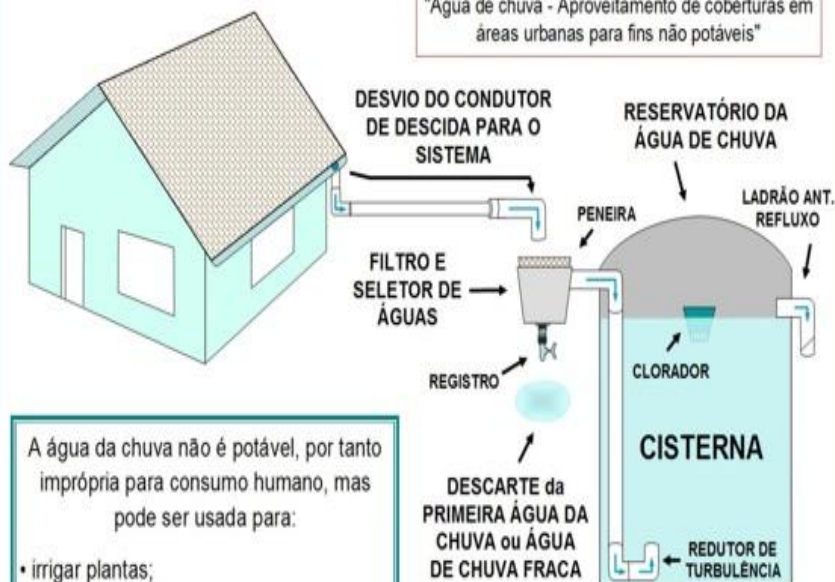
"Água de chuva - Aproveitamento de coberturas em áreas urbanas para fins não potáveis"

DESVIO DO CONDUTOR DE DESCIDA PARA O SISTEMA

RESERVATÓRIO DA ÁGUA DE CHUVA

PENEIRA

LADRÃO ANT. REFLUXO

FILTRO E SELETOR DE ÁGUAS

CLORADOR

REGISTRO

CISTERNA

A água da chuva não é potável, por tanto imprópria para consumo humano, mas pode ser usada para:

• irrigar plantas;

DESCARTE da PRIMEIRA ÁGUA DA CHUVA ou ÁGUA DE CHUVA FRACA

REDUTOR DE TURBULÊNCIA